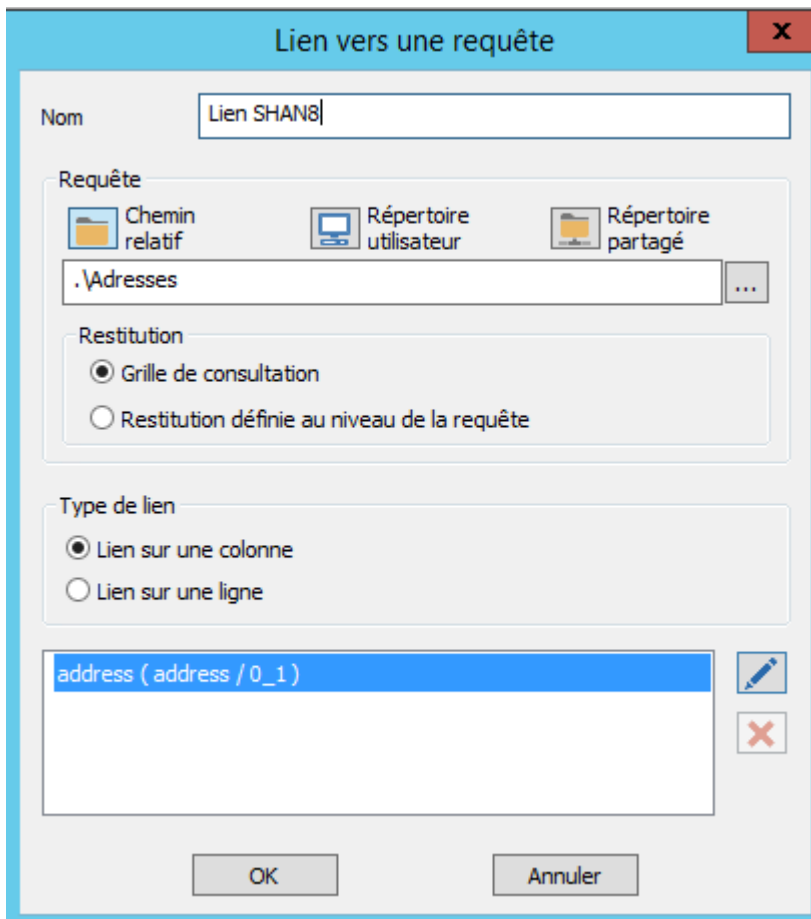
Lien vers une requête

x

Nom
Lien SHAN8

Requête

Chemin relatif

Répertoire utilisateur

Répertoire partagé

.\Adresses

...

Restitution

Grille de consultation

Restitution définie au niveau de la requête

Type de lien

Lien sur une colonne

Lien sur une ligne

address ( address / 0_1)

OK

Annuler